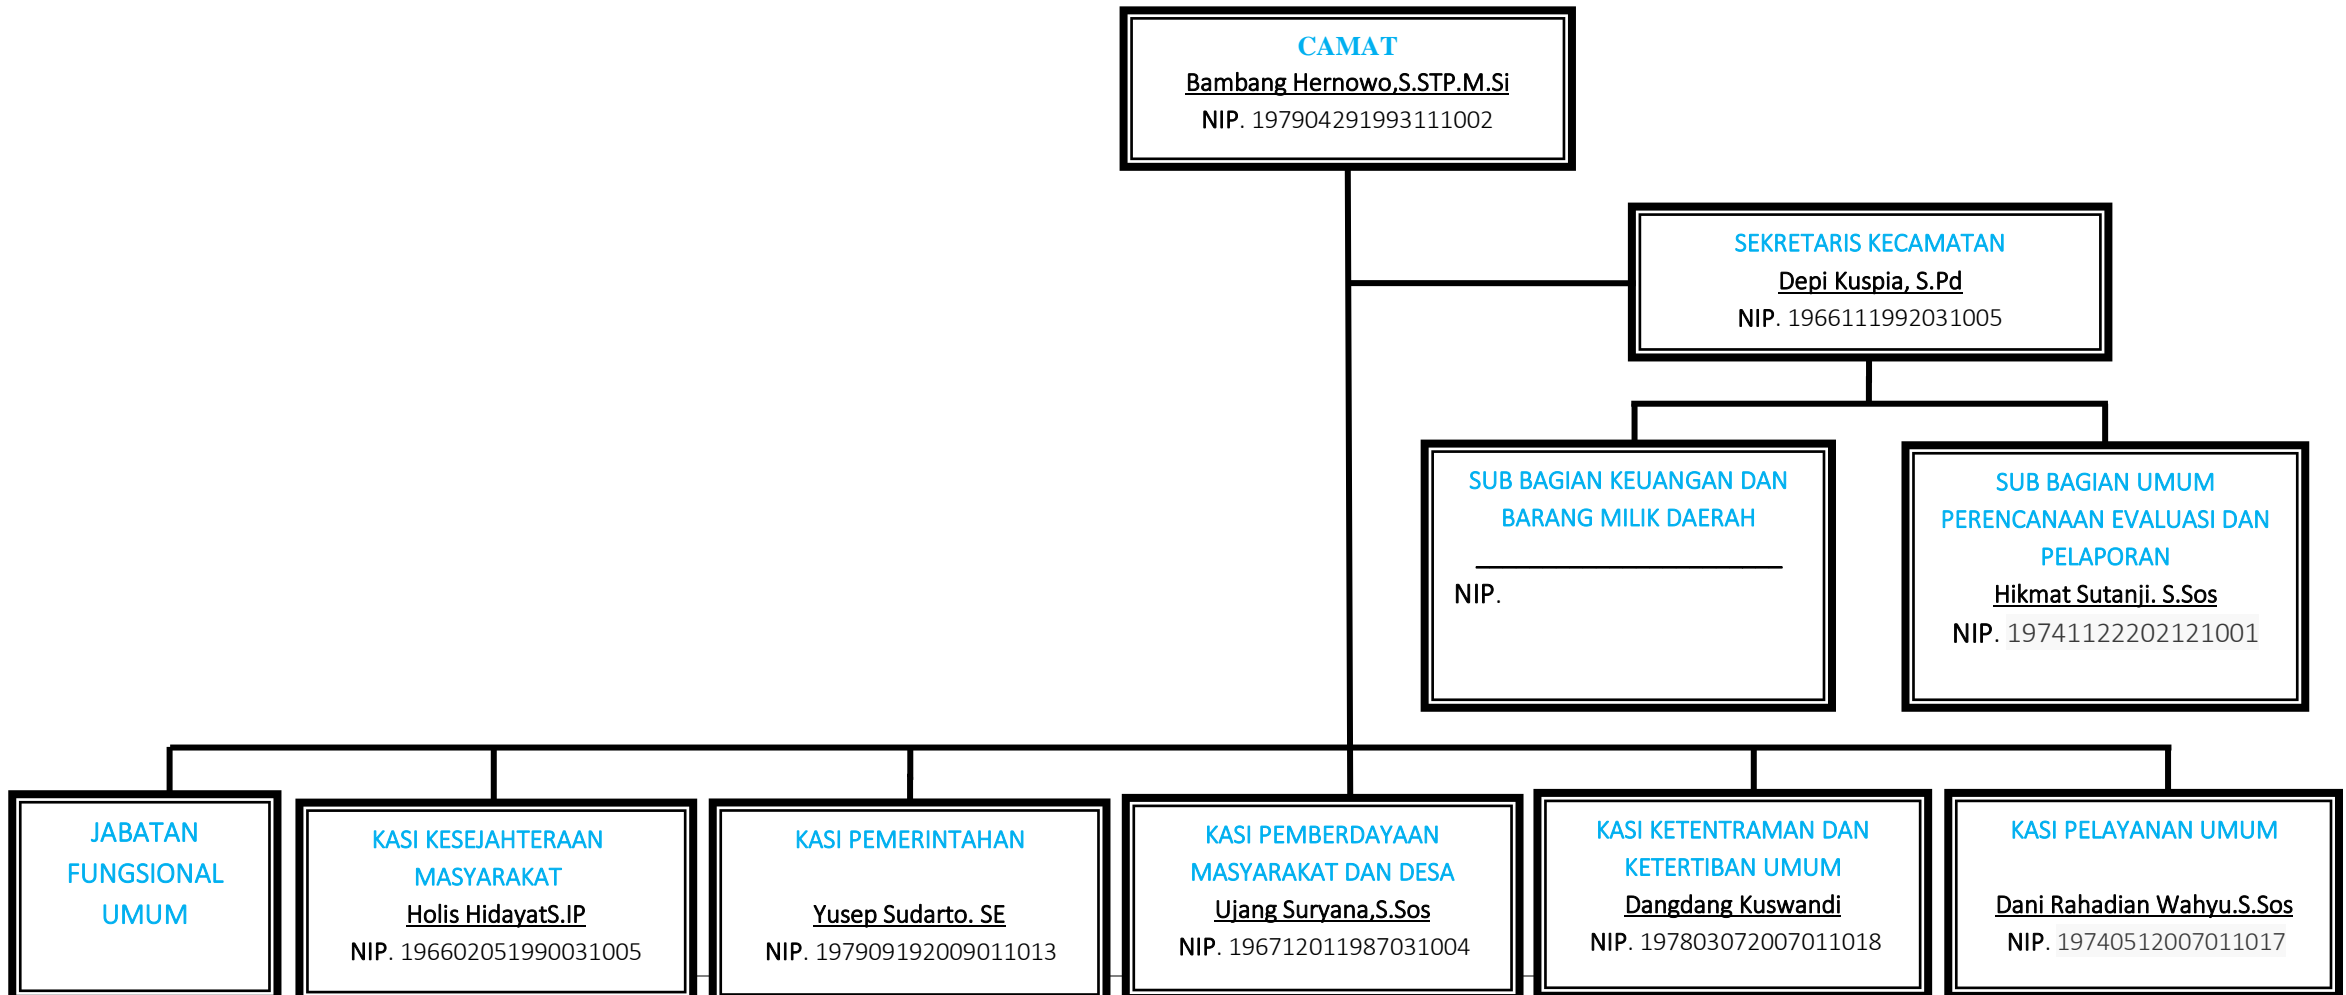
CAMAT
Bambang Hernowo,S.STP.M.Si
NIP. 197904291993111002

SEKRETARIS KECAMATAN
Depi Kuspia, S.Pd
NIP. 196611199203 1005

SUB BAGIAN KEUANGAN DAN BARANG MILIK DAERAH
NIP.

SUB BAGIAN UMUM PERENCANAAN EVALUASI DAN PELAPORAN
Hikmat Sutanji. S.Sos
NIP. 197411222021 21001

JABATAN FUNGSIONAL UMUM

KASI KESEJAHTERAAN MASYARAKAT
Holis HidayatS.IP
NIP. 196602051990031005

KASI PEMERINTAHAN
Yusep Sudarto. SE
NIP. 197909192009011013

KASI PEMBERDAYAAN MASYARAKAT DAN DESA
Ujang Suryana,S.Sos
NIP. 196712011987031004

KASI KETENTRAMAN DAN KETERTIBAN UMUM
Dangdang Kuswandi
NIP. 197803072007011018

KASI PELAYANAN UMUM
Dani Rahadian Wahyu.S.Sos
NIP. 197405120070 11017